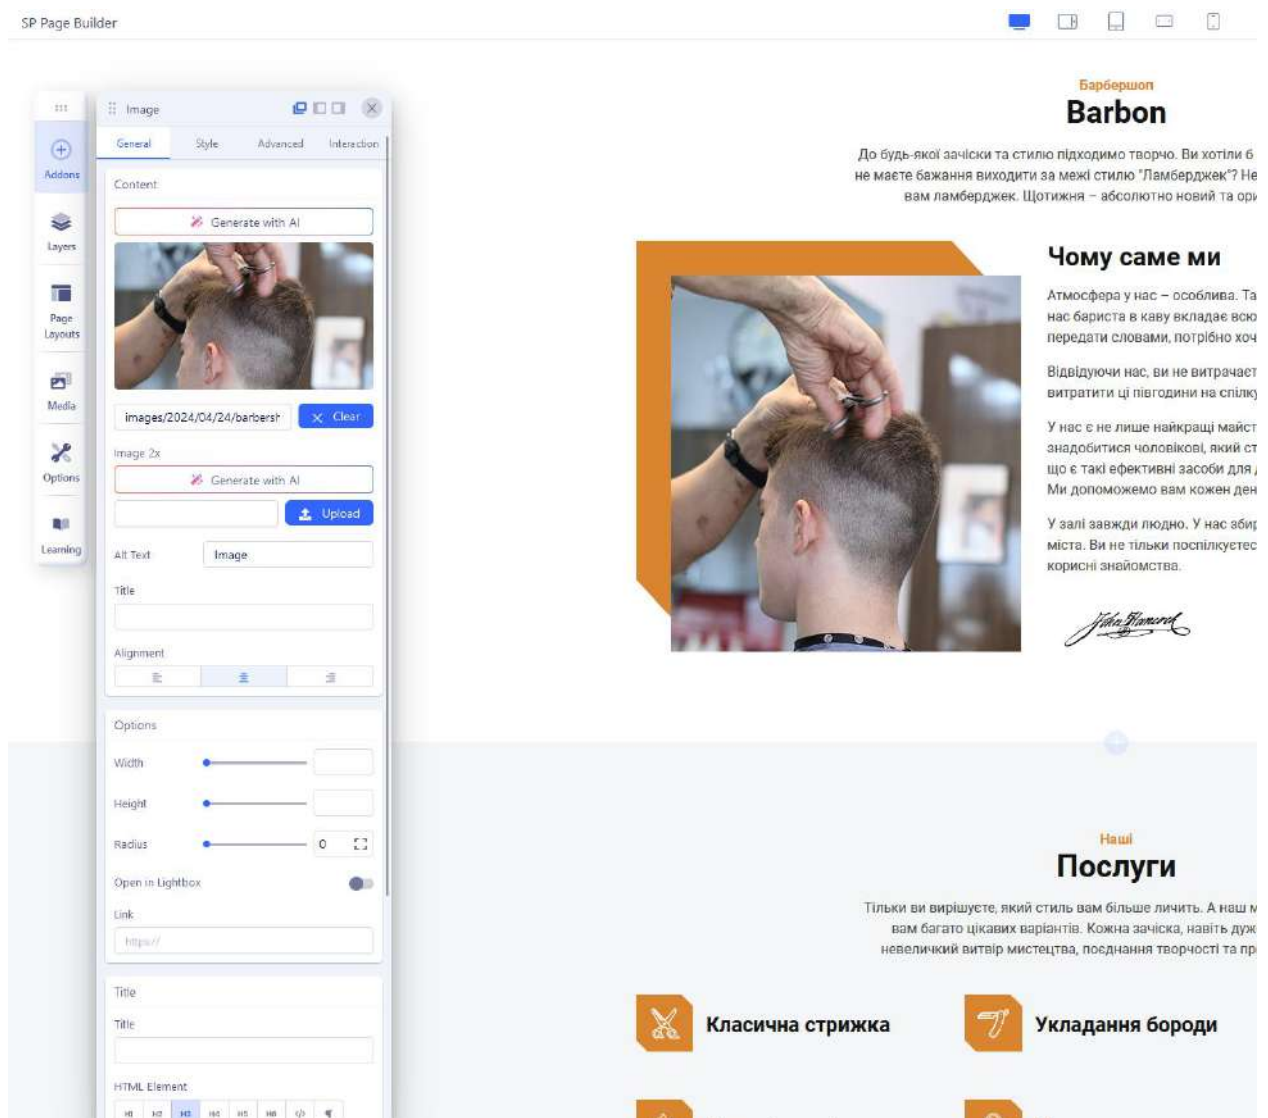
SP Page Builder

Addons
Layers
Page Layouts
Media
Options
Learning

Image

General Style Advanced Interaction

Content

Generate with AI

images/2024/04/24/barbersh

Clear

Image 2x

Generate with AI

Upload

Alt Text Image

Title

Alignment

Options

Width

Height

Radius 0

Open in Lightbox

Link

https://

Title

Title

HTML Element

H1 H2 H3 H4 H5 H6

Барбершоп

Barbon

До будь-якої зачіски та стилю підходимо творчо. Ви хотіли б не маєте бажання виходити за межі стилю "Ламберджек"? Не вам ламберджек. Щотижня – абсолютно новий та ори

Чому саме ми

Атмосфера у нас – особлива. Та нас бариста в каву вкладає всю передати словами, потрібно хоч

Відвідуючи нас, ви не витрачает витратити ці півгодини на спілку

У нас є не лише найкращі майст знадобитися чоловікові, який ст що є такі ефективні засоби для Ми допоможемо вам кожен ден

У залі завжди людно. У нас збир міста. Ви не тільки поспілкуєтес корисні знайомства.

Наші

Послуги

Тільки ви вирішуєте, який стиль вам більше личить. А наш м вам багато цікавих варіантів. Кожна зачіска, навіть дуж невеличкий витвір мистецтва, поєднання творчості та пр

Класична стрижка

Укладання бороди